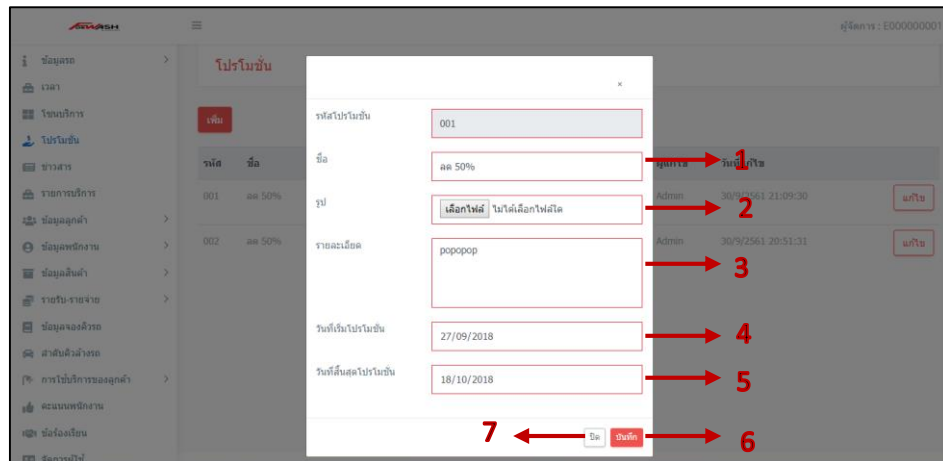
CARWASH
≡
ผู้จัดการ : E000000001

ข้อมูลรถ
เวลา
โซนบริการ
โปรโมชั่น
ข่าวสาร
รายการบริการ
ข้อมูลลูกค้า
ข้อมูลพนักงาน
ข้อมูลสินค้า
รายรับ-รายจ่าย
ข้อมูลจองคิวรถ
ลำดับคิวล้างรถ
การใช้บริการของลูกค้า
คะแนนพนักงาน
ข้อร้องเรียน
จัดการผู้ใช้

โปรโมชั่น
เพิ่ม

| รหัส | ชื่อ | ผู้แก้ไข | วันที่แก้ไข | |
|---|---|---|---|---|
| 001 | ลด 50% | Admin | 30/9/2561 21:09:30 | แก้ไข |
| 002 | ลด 50% | Admin | 30/9/2561 20:51:31 | แก้ไข |

×
รหัสโปรโมชั่น
001
ชื่อ
ลด 50%
รูป
เลือกไฟล์ ไม่ได้เลือกไฟล์ใด
รายละเอียด
popopop
วันที่เริ่มโปรโมชั่น
27/09/2018
วันที่สิ้นสุดโปรโมชั่น
18/10/2018
ปิด
บันทึก

1
2
3
4
5
6
7